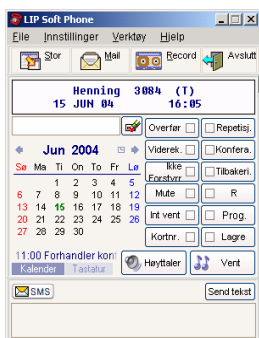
LIP Soft Phone

File Innstillinger Verktøy Hjelp

Stor Mail Record Avslutt

Henning 3084 (T)
15 JUN 04 16:05

Jun 2004

| Sø | Ma | Ti | On | To | Fr | Lø |
|---|---|---|---|---|---|---|
| | | 1 | 2 | 3 | 4 | 5 |
| 6 | 7 | 8 | 9 | 10 | 11 | 12 |
| 13 | 14 | 15 | 16 | 17 | 18 | 19 |
| 20 | 21 | 22 | 23 | 24 | 25 | 26 |
| 27 | 28 | 29 | 30 | | | |

11:00 Forhandler konf

Kalender Tastatur

Overfør
Viderek.
Ikke Forstyrr
Mute
Int vent
Kortnr.
Repetisj.
Konfera.
Tilbakeri.
R
Prog.
Lagre

Høyttaler
Vent

SMS
Send tekst